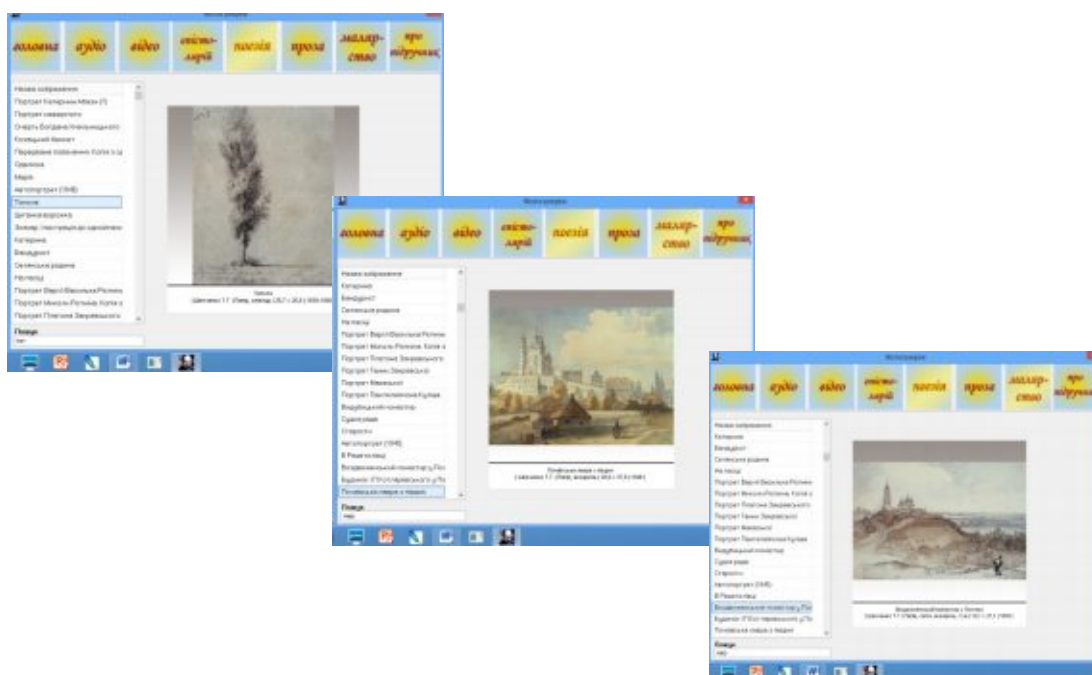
головна аудіо відео світо-Зарій поезія проза маляр-ство про підручник

Назва зображення
Портрет Катерини Мвжи (?)
Портрет невідомого
Смерть Богдана Хмельницького
Козацький бенкет
Пасіка
Марія
Автопортрет (1848)
Тополя
Катерина
Байдужий
Селянська родина
Портрет Варвари Рєпніної
Портрет Миколи Рєпніна
Портрет Платона Закревського

Тополя
Шевченко Т.Г. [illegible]

Пошук

головна аудіо відео світо-Зарій поезія проза маляр-ство про підручник

Назва зображення
Катерина
Байдужий
Селянська родина
На пасіці
Портрет Варвари Рєпніної
Портрет Миколи Рєпніна
Портрет Платона Закревського
Портрет Ганни Закревської
Портрет Маєвської
Портрет Пантелеймона Куліша
Видубецький монастир
Судня рада
Старості
Автопортрет (1848)
В Решетилівці
Вознесенський монастир у Переяславі
Будинок І.Котляревського у Полтаві
Почаївська лавра з півдня

Почаївська лавра з півдня
Шевченко Т.Г. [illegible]

Пошук

головна аудіо відео світо-Зарій поезія проза маляр-ство про підручник

Назва зображення
Катерина
Байдужий
Селянська родина
На пасіці
Портрет Варвари Рєпніної
Портрет Миколи Рєпніна
Портрет Платона Закревського
Портрет Ганни Закревської
Портрет Маєвської
Портрет Пантелеймона Куліша
Видубецький монастир
Судня рада
Старості
Автопортрет (1848)
В Решетилівці
Вознесенський монастир у Переяславі
Будинок І.Котляревського у Полтаві
Почаївська лавра з півдня

Вознесенський монастир у Переяславі
Шевченко Т.Г. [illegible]

Пошук